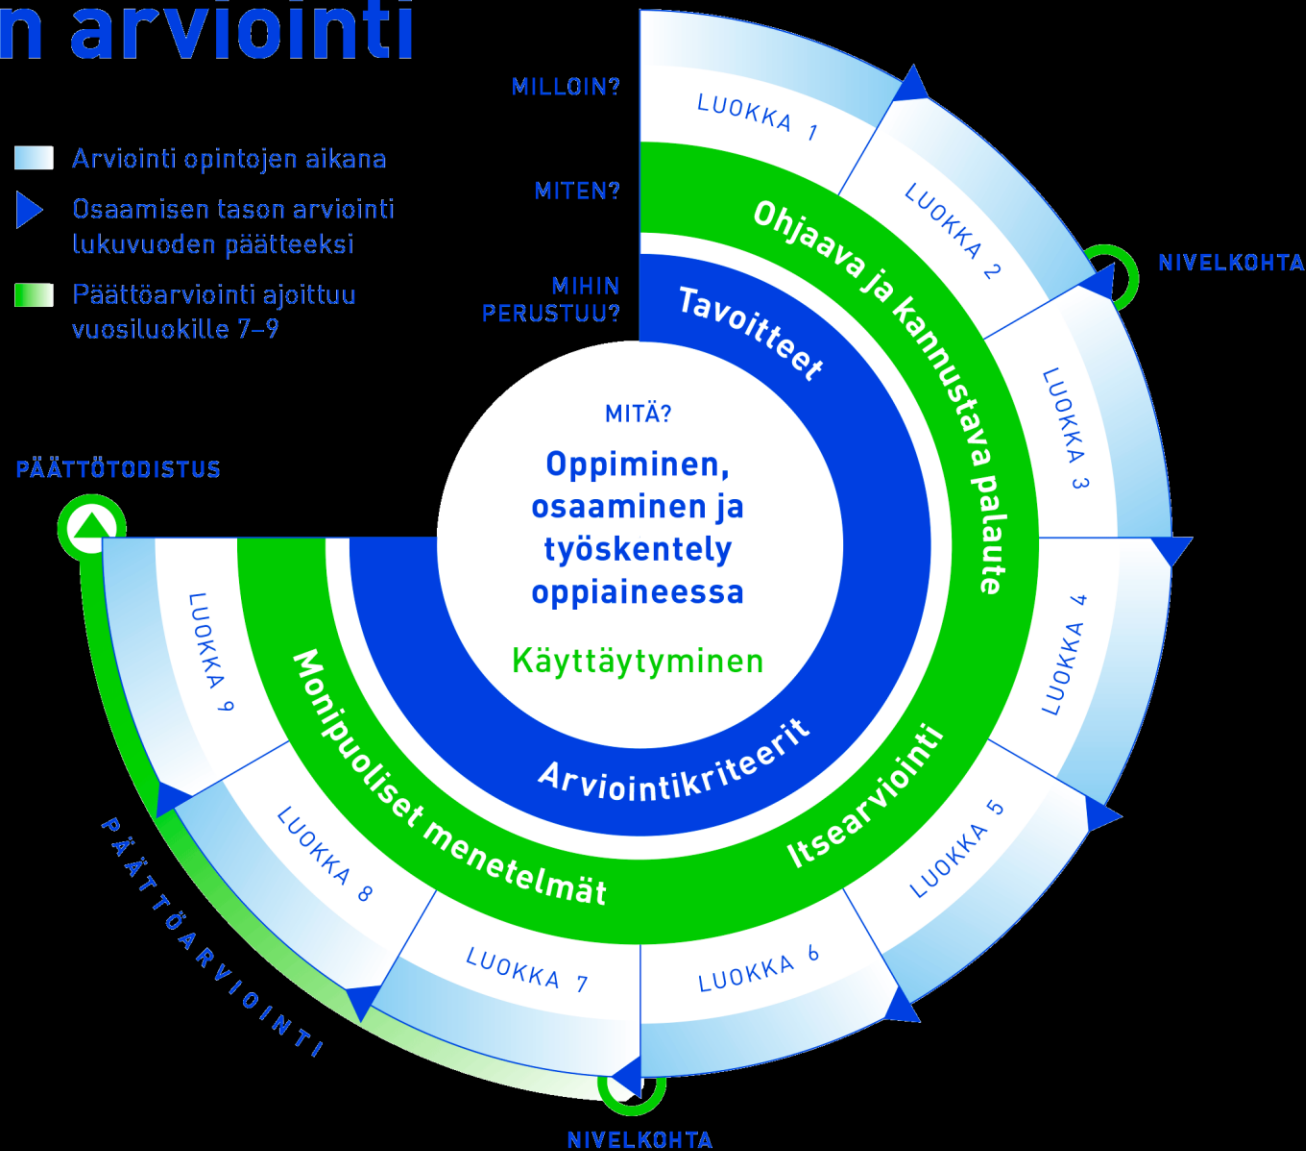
n arviointi

Arviointi opintojen aikana

Osaamisen tason arviointi lukuvuoden päätteeksi

Päättöarviointi ajoittuu vuosiluokille 7–9

MILLOIN?

MITEN?

MIHIN PERUSTUU?

LUOKKA 1

LUOKKA 2

NIVELKOHTA

LUOKKA 3

LUOKKA 4

LUOKKA 5

LUOKKA 6

LUOKKA 7

LUOKKA 8

LUOKKA 9

PÄÄTTÖTODISTUS

PÄÄTTÖARVIOINTI

NIVELKOHTA

Ohjaava ja kannustava palaute

Itsearviointi

Monipuoliset menetelmät

Tavoitteet

Arviointikriteerit

MITÄ?

Oppiminen, osaaminen ja työskentely oppiaineessa

Käyttäytyminen